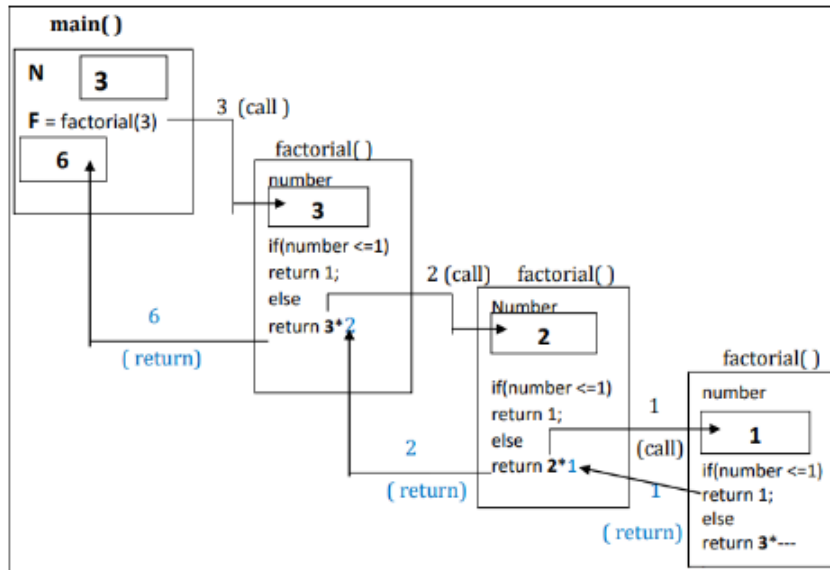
main( )

N 3

F = factorial(3)

6

3 (call )

factorial( )

number

3

if(number <=1)
return 1;
else
return 3*2

6

( return)

2 (call)

factorial( )

Number

2

if(number <=1)
return 1;
else
return 2*1

2

( return)

factorial( )

number

1

1

(call)

if(number <=1)
return 1;
else
return 3*---

1

( return)